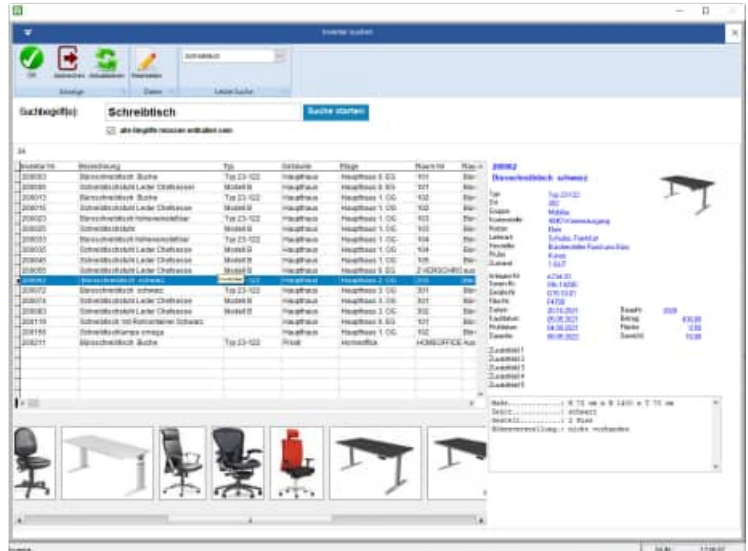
Inventar suchen

OK
Abbrechen
Aktualisieren
Bearbeiten
Schreibtisch
Anzeige
Daten
Letzte Suche

Suchbegriff(e): Schreibtisch
Suche starten
alle Begriffe müssen enthalten sein

24

| Inventarnr | Bezeichnung | Typ | Gebäude | Etage | Raumnr | Rau |
|---|---|---|---|---|---|---|
| 208003 | Bürroschreibtisch Buche | Typ 23-122 | Haupthaus | Haupthaus II. EG | 101 | Bür |
| 208005 | Schreibtischstuhl Leder Chefsessel | Modell B | Haupthaus | Haupthaus II. EG | 101 | Bür |
| 208013 | Bürroschreibtisch Buche | Typ 23-122 | Haupthaus | Haupthaus 1. OG | 102 | Bür |
| 208015 | Schreibtischstuhl Leder Chefsessel | Modell B | Haupthaus | Haupthaus 1. OG | 102 | Bür |
| 208023 | Schreibtisch höhenverstellbar | Typ 23-122 | Haupthaus | Haupthaus 1. OG | 103 | Bür |
| 208025 | Schreibtischstuhl | Modell B | Haupthaus | Haupthaus 1. OG | 103 | Bür |
| 208033 | Bürroschreibtisch höhenverstellbar | Typ 23-122 | Haupthaus | Haupthaus 1. OG | 104 | Bür |
| 208035 | Schreibtischstuhl Leder Chefsessel | Modell B | Haupthaus | Haupthaus 1. OG | 104 | Bür |
| 208045 | Schreibtischstuhl Leder Chefsessel | Modell B | Haupthaus | Haupthaus 1. OG | 105 | Bür |
| 208055 | Schreibtischstuhl Leder Chefsessel | Modell B | Haupthaus | Haupthaus II. EG | Z-VORSCHRI | aus |
| 208062 | Bürroschreibtisch schwarz | Typ 23-122 | Haupthaus | Haupthaus 2. OG | 201 | Bür |
| 208072 | Bürroschreibtisch schwarz | Typ 23-122 | Haupthaus | Haupthaus 2. OG | 201 | Bür |
| 208074 | Schreibtischstuhl Leder Chefsessel | Modell B | Haupthaus | Haupthaus 2. OG | 201 | Bür |
| 208083 | Schreibtischstuhl Leder Chefsessel | Modell B | Haupthaus | Haupthaus 2. OG | 301 | Bür |
| 208119 | Schreibtisch mit Rollcontainer Schwarz | | Haupthaus | Haupthaus II. EG | 101 | Bür |
| 208155 | Schreibtischlampe omega | | Haupthaus | Haupthaus 1. OG | 102 | Bür |
| 208211 | Bürroschreibtisch Buche | Typ 23-122 | Privat | Homeoffice | HOMEOFFICE | Aus |

208062
Bürroschreibtisch schwarz

Typ: Typ 23-122
Etage: 202
Gruppe: Möbel
Kostenstelle: 4000 Verwaltung
Nutzer: Klein
Lieferant: Schulte, Frankfurt
Hersteller: Bürokonzepte Frankfurt
Status: Kaufen
Zustand: 1 GUT

Artikelnr.: 4734-01
Seriennr.: 06-14090
Geräteinr.: 0707-0-01
Fibunr.: F4700
Datum: 20.10.2021
Kaufdatum: 05.08.2021
Prüfdatum: 04.08.2021
Zuwachs: 06.08.2021
Baujahr: 2020
Betrag: 430,00
Fläche: 0,00
Gewicht: 10,00

Zusatzfeld 1
Zusatzfeld 2
Zusatzfeld 3
Zusatzfeld 4
Zusatzfeld 5

Maße............: H 72 cm x B 1400 x T 70 cm
Farbe...........: schwarz
Gestell.........: 2 Fuss
Höhenverstellung: nicht vorhanden